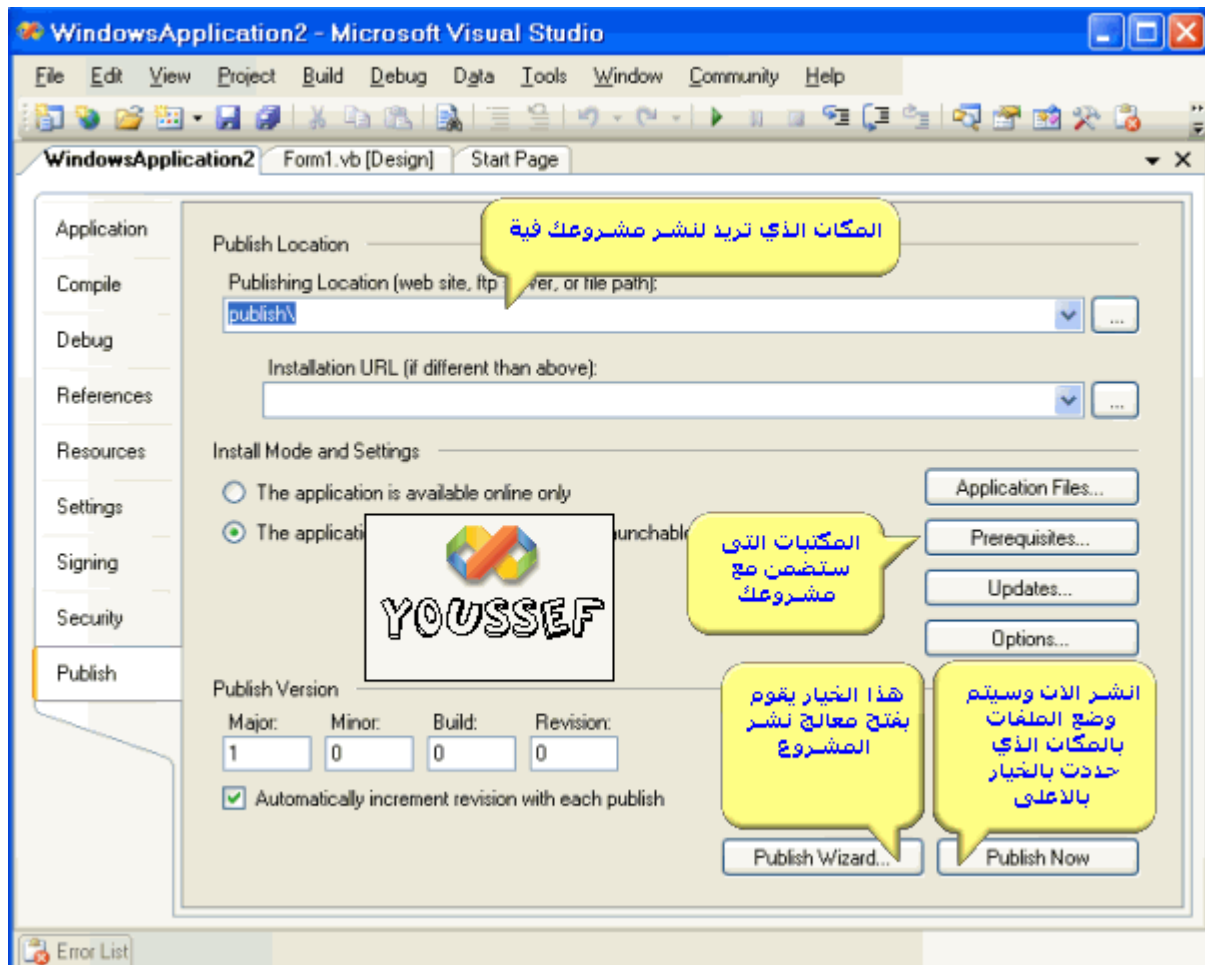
WindowsApplication2 - Microsoft Visual Studio

File Edit View Project Build Debug Data Tools Window Community Help

WindowsApplication2 Form1.vb [Design] Start Page

Application
Compile
Debug
References
Resources
Settings
Signing
Security
Publish

Publish Location

المكان الذي تريد لنشر مشروعك فية

Publishing Location (web site, ftp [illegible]ver, or file path):

publish\

Installation URL (if different than above):

Install Mode and Settings

The application is available online only

The applicati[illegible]unchable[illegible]

Application Files...

المكتبات التى ستضمن مع مشروعك

Prerequisites...

Updates...

YOUSSEF

Options...

Publish Version

Major: 1
Minor: 0
Build: 0
Revision: 0

هذا الخيار يقوم بفتح معالج نشر المشروع

انشر الان وسيتم وضع الملفات بالمكان الذي حددت بالخيار بالاعلى

Automatically increment revision with each publish

Publish Wizard...

Publish Now

Error List